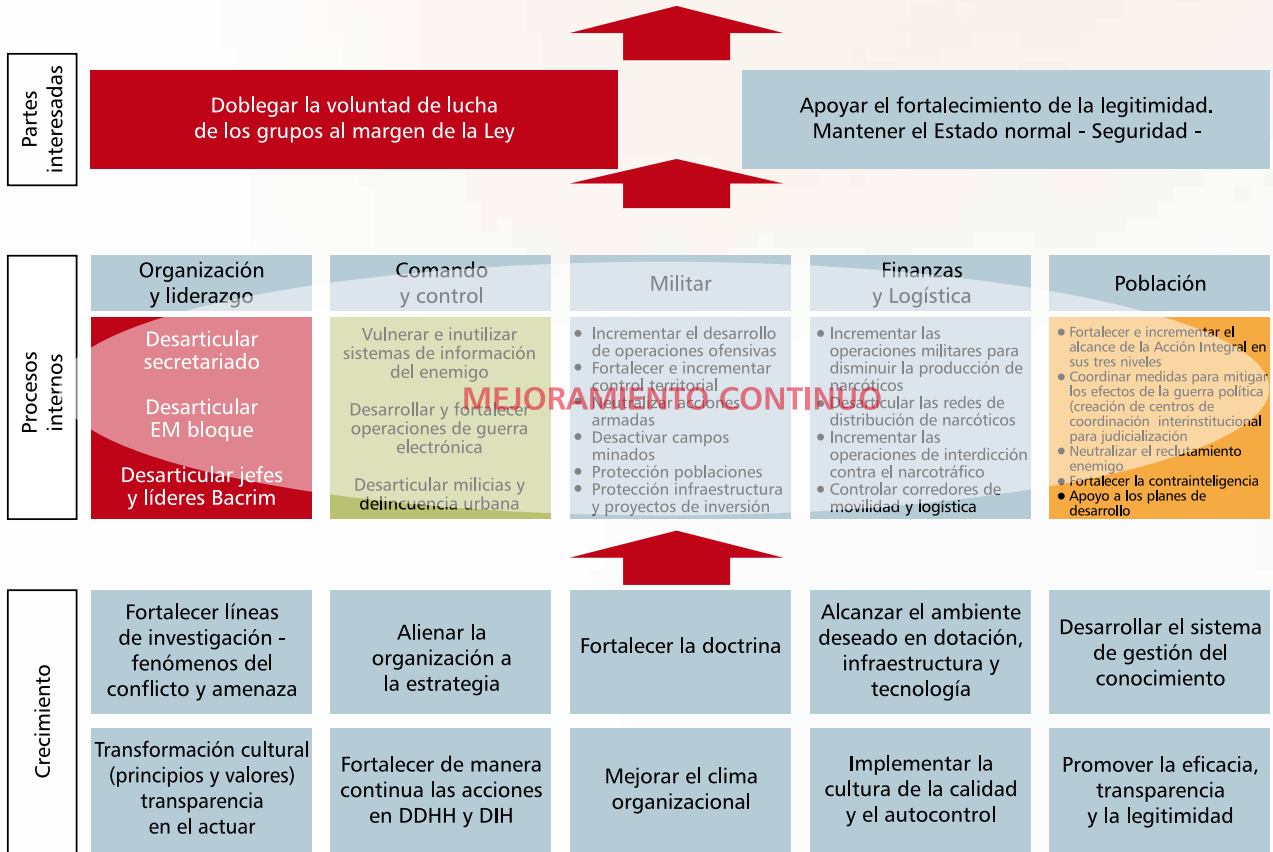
Partes interesadas

Doblegar la voluntad de lucha de los grupos al margen de la Ley

Apoyar el fortalecimiento de la legitimidad. Mantener el Estado normal - Seguridad -

Procesos internos

Organización y liderazgo

Comando y control

Militar

Finanzas y Logística

Población

Desarticular secretariado

Desarticular EM bloque

Desarticular jefes y líderes Bacrim

Vulnerar e inutilizar sistemas de información del enemigo

Desarrollar y fortalecer operaciones de guerra electrónica

Desarticular milicias y delincuencia urbana

• Incrementar el desarrollo de operaciones ofensivas
• Fortalecer e incrementar control territorial
• Neutralizar acciones armadas
• Desactivar campos minados
• Protección poblaciones
• Protección infraestructura y proyectos de inversión

• Incrementar las operaciones militares para disminuir la producción de narcóticos
• Desarticular las redes de distribución de narcóticos
• Incrementar las operaciones de interdicción contra el narcotráfico
• Controlar corredores de movilidad y logística

• Fortalecer e incrementar el alcance de la Acción Integral en sus tres niveles
• Coordinar medidas para mitigar los efectos de la guerra política (creación de centros de coordinación interinstitucional para judicialización
• Neutralizar el reclutamiento enemigo
• Fortalecer la contrainteligencia
• Apoyo a los planes de desarrollo

MEJORAMIENTO CONTINUO

Crecimiento

Fortalecer líneas de investigación - fenómenos del conflicto y amenaza

Alienar la organización a la estrategia

Fortalecer la doctrina

Alcanzar el ambiente deseado en dotación, infraestructura y tecnología

Desarrollar el sistema de gestión del conocimiento

Transformación cultural (principios y valores) transparencia en el actuar

Fortalecer de manera continua las acciones en DDHH y DIH

Mejorar el clima organizacional

Implementar la cultura de la calidad y el autocontrol

Promover la eficacia, transparencia y la legitimidad